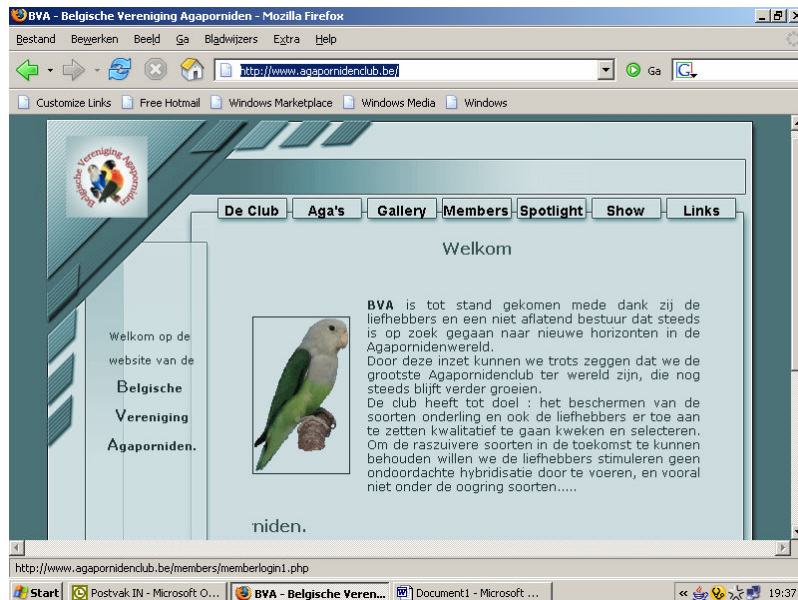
BVA - Belgische Vereniging Agaporniden - Mozilla Firefox

Bestand Bewerken Beeld Ga Bladwijzers Extra Help

http://www.agapornidenclub.be/

Ga

Customize Links Free Hotmail Windows Marketplace Windows Media Windows

Belgische Vereniging Agaporniden

De Club Aga's Gallery Members Spotlight Show Links

Welkom

Welkom op de website van de Belgische Vereniging Agaporniden.

**BVA** is tot stand gekomen mede dank zij de liefhebbers en een niet aflatend bestuur dat steeds is op zoek gegaan naar nieuwe horizonten in de Agapornidenwereld.
Door deze inzet kunnen we trots zeggen dat we de grootste Agapornidenclub ter wereld zijn, die nog steeds blijft verder groeien.
De club heeft tot doel : het beschermen van de soorten onderling en ook de liefhebbers er toe aan te zetten kwalitatief te gaan kweken en selecteren. Om de raszuivere soorten in de toekomst te kunnen behouden willen we de liefhebbers stimuleren geen ondoordachte hybridisatie door te voeren, en vooral niet onder de oogring soorten.....

niden.

http://www.agapornidenclub.be/members/memberlogin1.php

Start Postvak IN - Microsoft O... BVA - Belgische Veren... Document1 - Microsoft ... 19:37